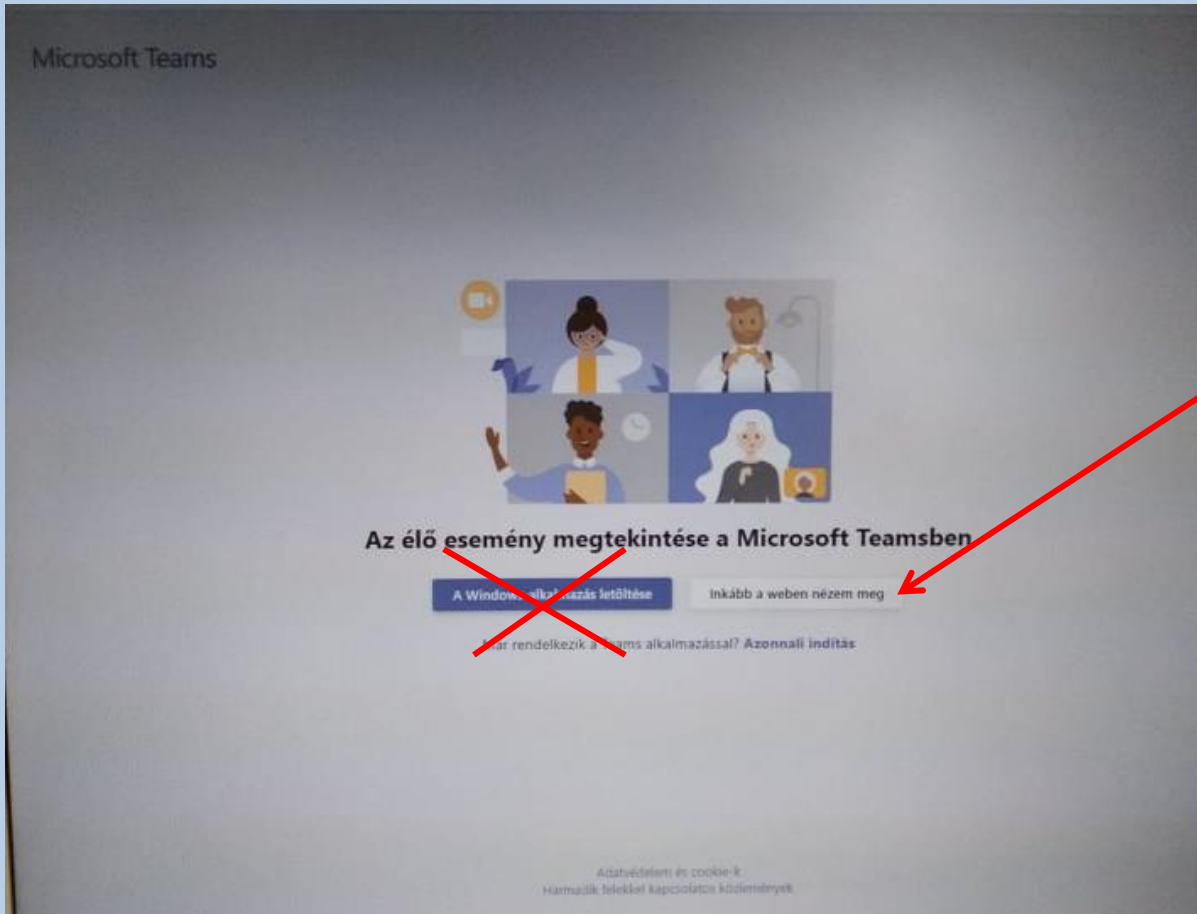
Microsoft Teams

Az élő esemény megtekintése a Microsoft Teamsben

A Windows-alkalmazás letöltése

Inkább a weben nézem meg

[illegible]ár rendelkezik a Teams alkalmazással? Azonnali indítás

Adatvédelem és cookie-k
Harmadik felekkel kapcsolatos közlemények